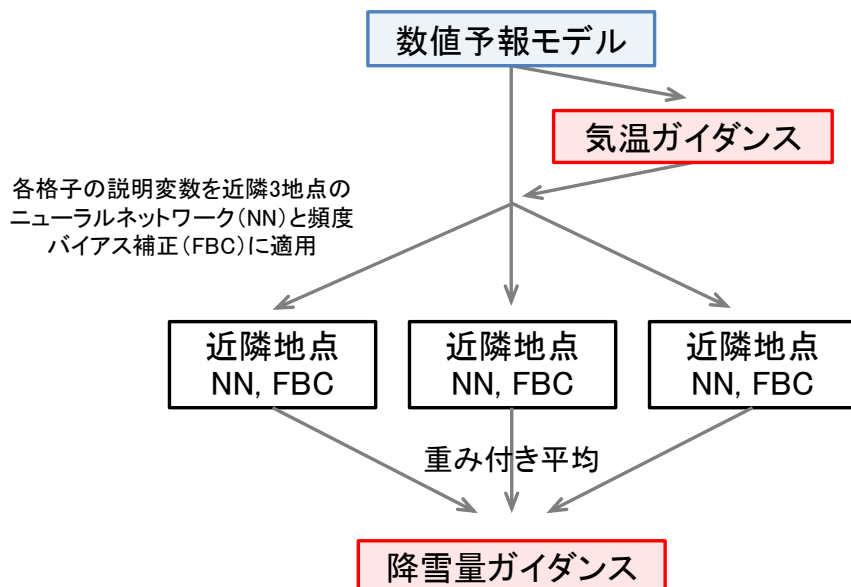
数値予報モデル

気温ガイダンス

各格子の説明変数を近隣3地点のニューラルネットワーク(NN)と頻度バイアス補正(FBC)に適用

近隣地点
NN, FBC

近隣地点
NN, FBC

近隣地点
NN, FBC

重み付き平均

降雪量ガイダンス